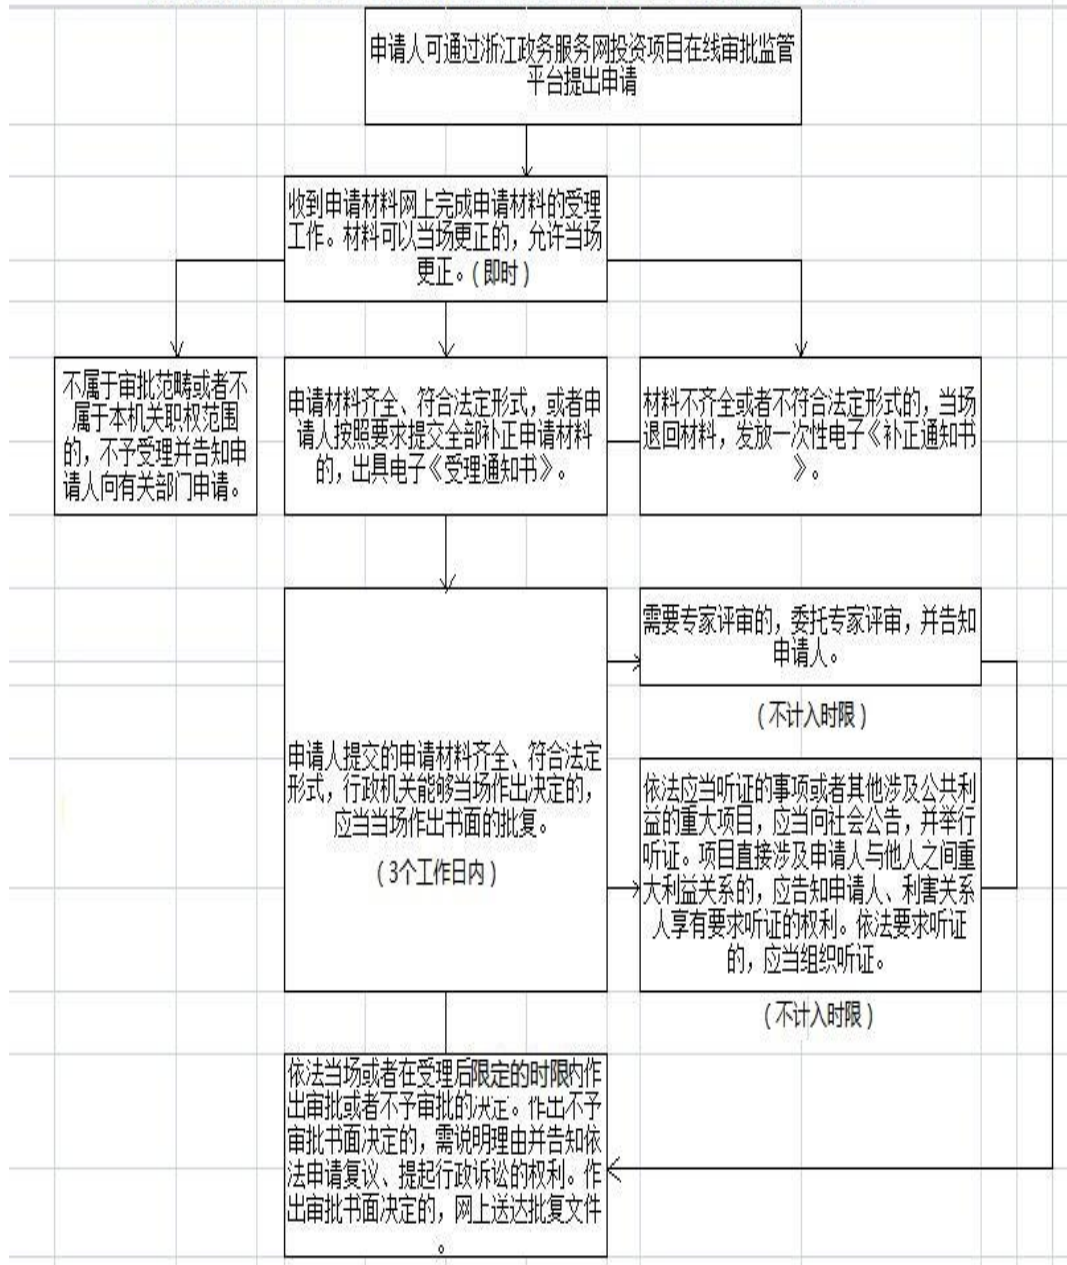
申请人可通过浙江政务服务网投资项目在线审批监管平台提出申请

收到申请材料网上完成申请材料的受理工作。材料可以当场更正的，允许当场更正。（即时）

不属于审批范畴或者不属于本机关职权范围的，不予受理并告知申请人向有关部门申请。

申请材料齐全、符合法定形式，或者申请人按照要求提交全部补正申请材料的，出具电子《受理通知书》。

材料不齐全或者不符合法定形式的，当场退回材料，发放一次性电子《补正通知书》。

申请人提交的申请材料齐全、符合法定形式，行政机关能够当场作出决定的，应当当场作出书面的批复。

（3个工作日内）

需要专家评审的，委托专家评审，并告知申请人。

（不计入时限）

依法应当听证的事项或者其他涉及公共利益的重大项目，应当向社会公告，并举行听证。项目直接涉及申请人与他人之间重大利益关系的，应告知申请人、利害关系人享有要求听证的权利。依法要求听证的，应当组织听证。

（不计入时限）

依法当场或者在受理后限定的时限内作出审批或者不予审批的决定。作出不予审批书面决定的，需说明理由并告知依法申请复议、提起行政诉讼的权利。作出审批书面决定的，网上送达批复文件。